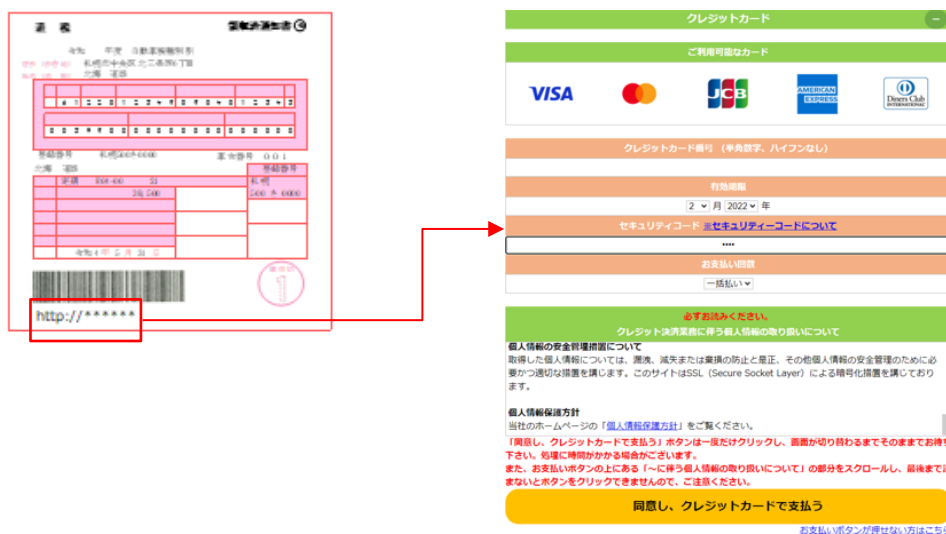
通 知

令和 年度 自動車税種別割

札幌市中央区北二条西7丁目

大通 道路

番組番号 札幌2007-0000 車台番号 001

大通 道路

税額 850-00 33

令和4年5月31日

http://******

クレジットカード

ご利用可能なカード

VISA

JCB

AMERICAN EXPRESS

Diners Club INTERNATIONAL

クレジットカード番号 （半角数字、ハイフンなし）

有効期限

2 月 2022

セキュリティコード ※セキュリティーコードについて

••••

お支払い回数

一括払い

必ずお読みください。

クレジット決済業務に伴う個人情報の取り扱いについて

個人情報の安全管理措置について

取得した個人情報については、漏洩、滅失または棄損の防止と是正、その他個人情報の安全管理のために必要かつ適切な措置を講じます。このサイトはSSL（Secure Socket Layer）による暗号化措置を講じております。

個人情報保護方針

当社のホームページの「個人情報保護方針」をご覧ください。

「同意し、クレジットカードで支払う」ボタンは一度だけクリックし、画面が切り替わるまでそのままでお待ち下さい。処理に時間がかかる場合がございます。

また、お支払いボタンの上にある「～に伴う個人情報の取り扱いについて」の部分をスクロールし、最後まで読まないとボタンをクリックできませんので、ご注意ください。

同意し、クレジットカードで支払う

お支払いボタンが押せない方はこちら